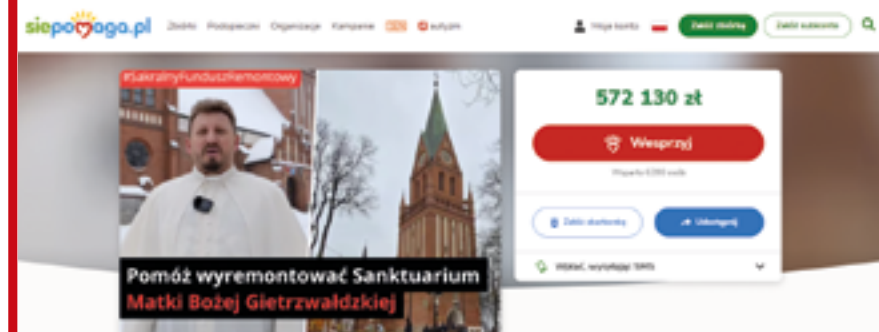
siepomaga.pl Zbiórki Podopieczni Organizacje Kampanie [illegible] eutyzm

Moje konto Załóż zbiórkę Załóż subkonto

#SakralnyFunduszRemontowy

Pomóż wyremontować Sanktuarium Matki Bożej Gietrzwałdzkiej

572 130 zł

Wesprzyj

Wsparło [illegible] osób

Załóż skarbonkę Udostępnij

Wpłać, wystarczy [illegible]